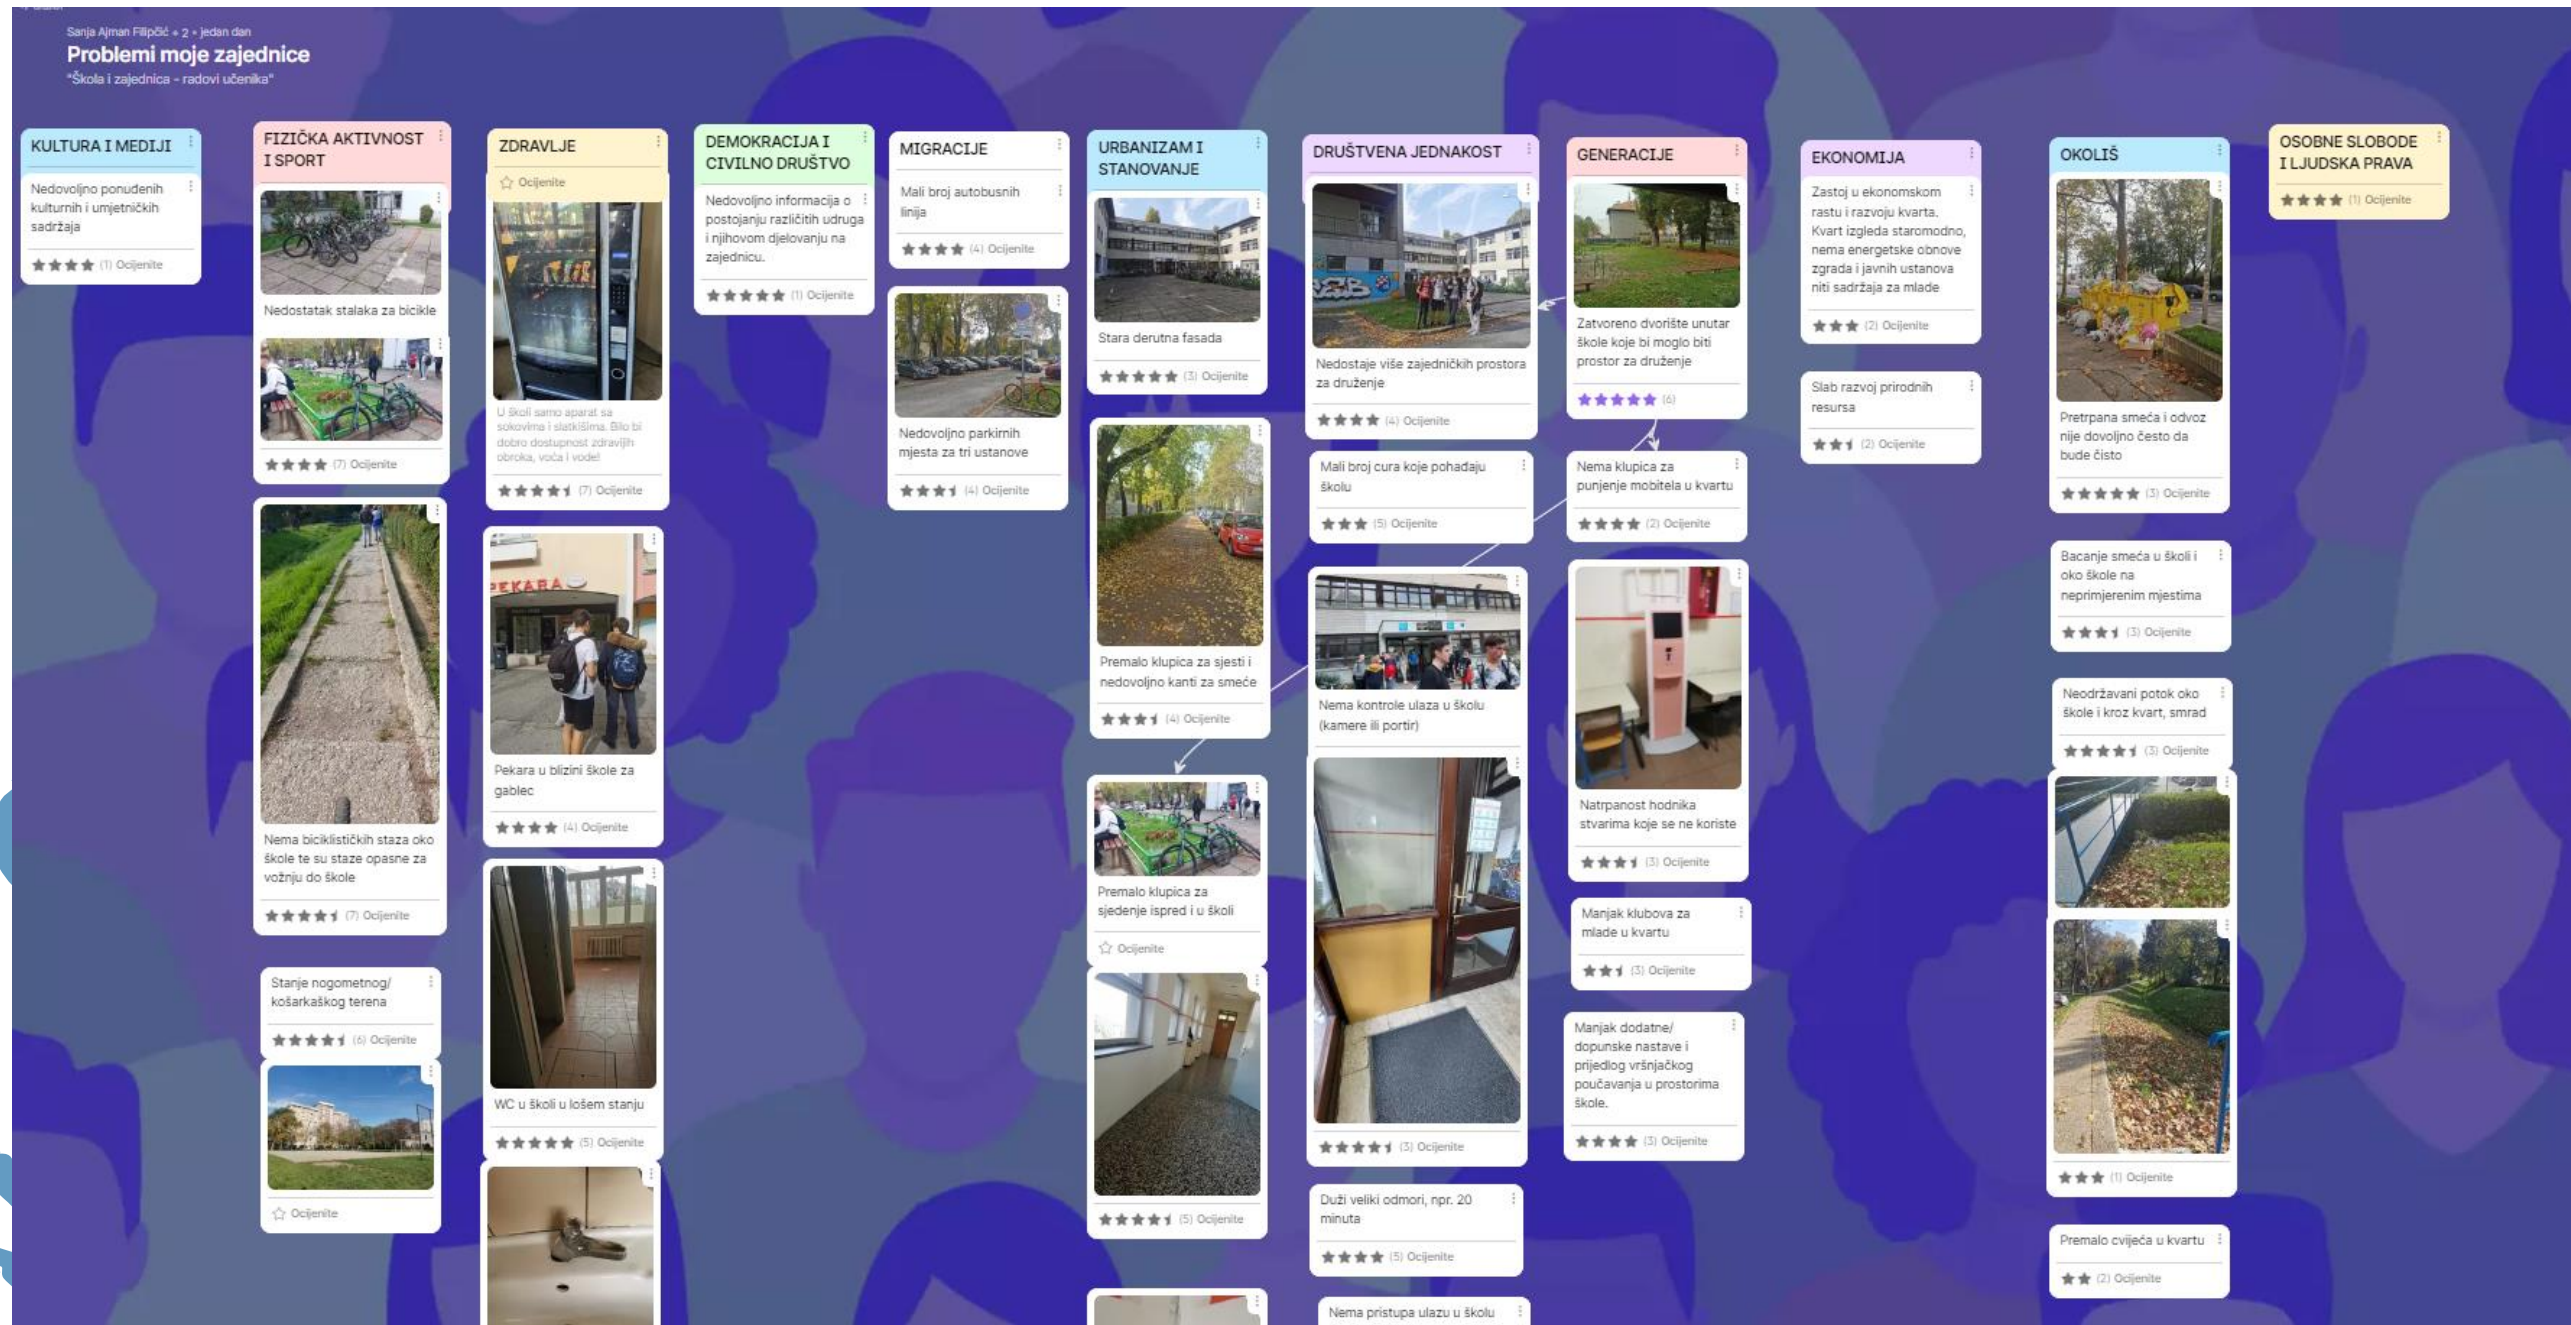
Sanja Ajman Filipčić • 2 • jedan dan
Problemi moje zajednice
"Škola i zajednica - radovi učenika"

KULTURA I MEDIJI

Nedovoljno ponuđenih kulturnih i umjetničkih sadržaja
(1) Ocijenite

FIZIČKA AKTIVNOST I SPORT

Nedostatak stalaka za bicikle
(7) Ocijenite

Nema biciklističkih staza oko škole te su staze opasne za vožnju do škole
(7) Ocijenite

Stanje nogometnog/ košarkaškog terena
(6) Ocijenite

Ocijenite

ZDRAVLJE

Ocijenite

U školi samo aparat sa sokovima i slatkišima. Bilo bi dobro dostupnost zdravijh obroka, voća i vode!
(7) Ocijenite

Pekara u blizini škole za gablec
(4) Ocijenite

WC u školi u lošem stanju
(5) Ocijenite

DEMOKRACIJA I CIVILNO DRUŠTVO

Nedovoljno informacija o postojanju različitih udruga i njihovom djelovanju na zajednicu.
(1) Ocijenite

MIGRACIJE

Mali broj autobusnih linija
(4) Ocijenite

Nedovoljno parkirnih mjesta za tri ustanove
(4) Ocijenite

URBANIZAM I STANOVANJE

Stara derutna fasada
(3) Ocijenite

Premalo klupica za sjesti i nedovoljno kanti za smeće
(4) Ocijenite

Premalo klupica za sjedenje ispred i u školi
Ocijenite

(5) Ocijenite

DRUŠTVENA JEDNAKOST

Nedostaje više zajedničkih prostora za druženje
(4) Ocijenite

Mali broj cura koje pohađaju školu
(5) Ocijenite

Nema kontrole ulaza u školu (kamere ili portir)

(3) Ocijenite

Duži veliki odmori, npr. 20 minuta
(5) Ocijenite

Nema pristupa ulazu u školu

GENERACIJE

Zatvoreno dvorište unutar škole koje bi moglo biti prostor za druženje
(6)

Nema klupica za punjenje mobitela u kvartu
(2) Ocijenite

Natrpanost hodnika stvarima koje se ne koriste
(3) Ocijenite

Manjak klubova za mlade u kvartu
(3) Ocijenite

Manjak dodatne/ dopunske nastave i prijedlog vršnjačkog poučavanja u prostorima škole.
(3) Ocijenite

EKONOMIJA

Zastoj u ekonomskom rastu i razvoju kvarta. Kvart izgleda staromodno, nema energetske obnove zgrada i javnih ustanova niti sadržaja za mlade
(2) Ocijenite

Slab razvoj prirodnih resursa
(2) Ocijenite

OKOLIŠ

Pretrpana smeća i odvoz nije dovoljno često da bude čisto
(3) Ocijenite

Bacanje smeća u školi i oko škole na neprimjerenim mjestima
(3) Ocijenite

Neodržavani potok oko škole i kroz kvart, smrad
(3) Ocijenite

(1) Ocijenite

Premalo cvijeća u kvartu
(2) Ocijenite

OSOBNE SLOBODE I LJUDSKA PRAVA
(1) Ocijenite

PEKARA